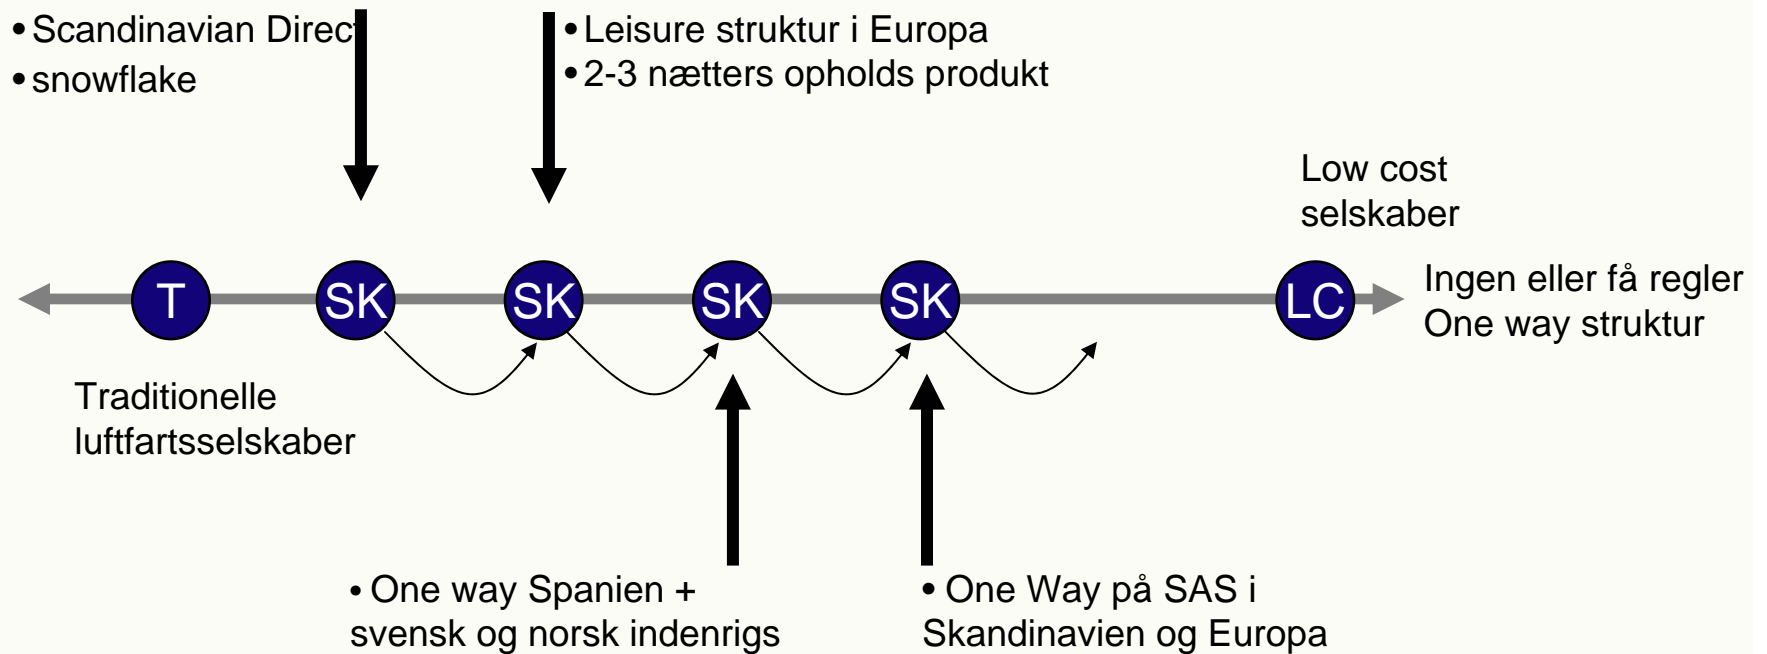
• Scandinavian Direct
• snowflake

• Leisure struktur i Europa
• 2-3 nætters opholds produkt

Low cost selskaber

T SK SK SK SK LC

Ingen eller få regler
One way struktur

Traditionelle luftfartsselskaber

• One way Spanien + svensk og norsk indenrigs

• One Way på SAS i Skandinavien og Europa